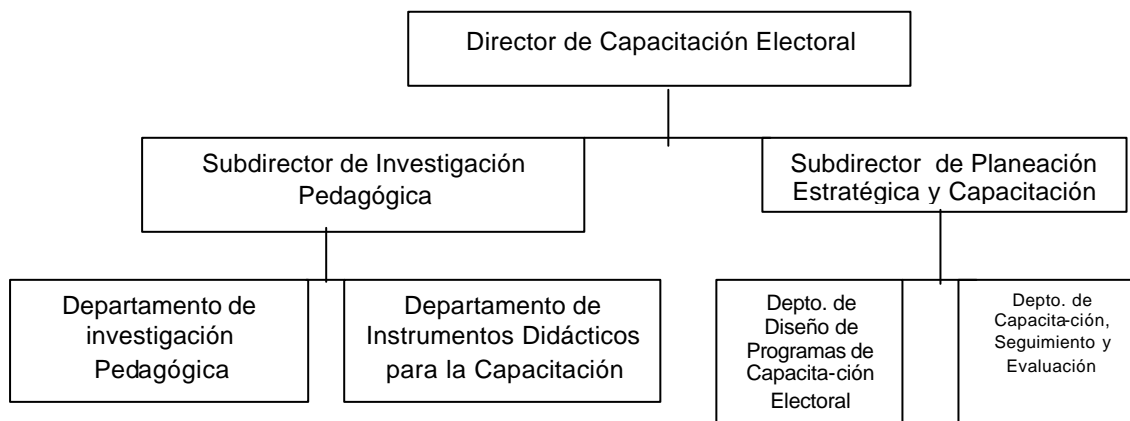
Director de Capacitación Electoral

Subdirector de Investigación Pedagógica

Subdirector de Planeación Estratégica y Capacitación

Departamento de investigación Pedagógica

Departamento de Instrumentos Didácticos para la Capacitación

Depto. de Diseño de Programas de Capacita-ción Electoral

Depto. de Capacita-ción, Seguimiento y Evaluación